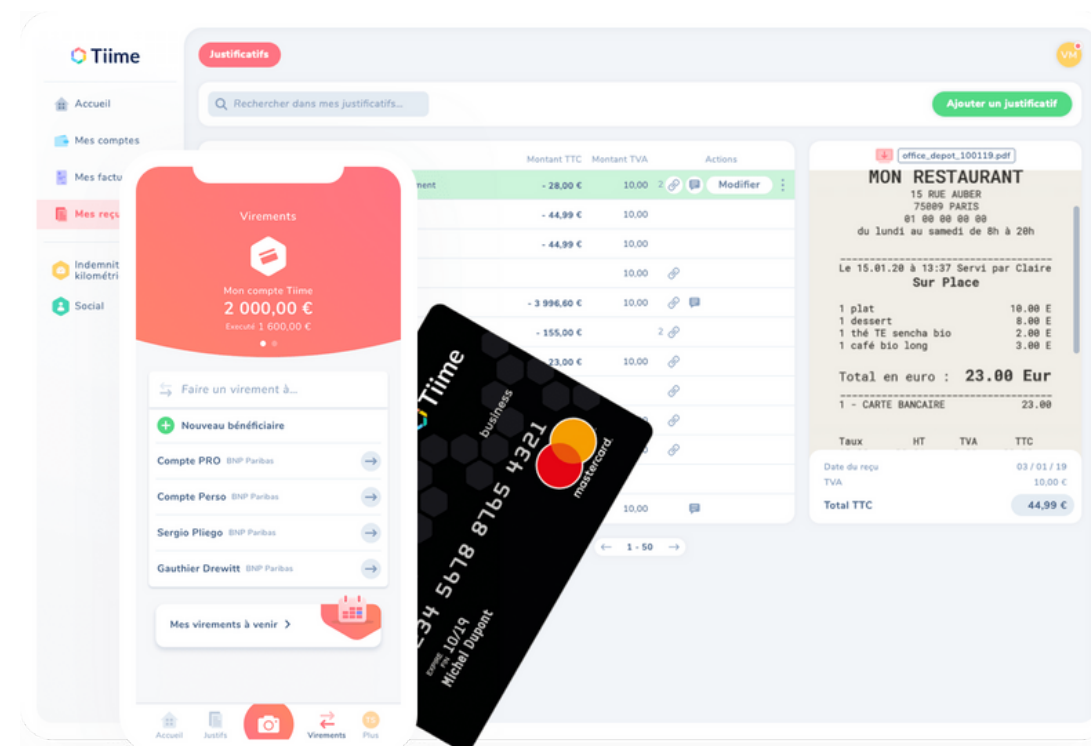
Tiime

Justificatifs

VM

Accueil

Mes comptes

Mes factu

Mes reçu

Indemnit kilométri

Social

Rechercher dans mes justificatifs...

Ajouter un justificatif

Montant TTC Montant TVA Actions

ment - 28,00 € 10,00 2 Modifier

- 44,99 € 10,00

- 44,99 € 10,00

10,00

- 3 996,60 € 10,00

- 155,00 € 2

23,00 € 10,00

10,00

← 1 - 50 →

office_depot_100119.pdf

MON RESTAURANT
15 RUE AUBER
75009 PARIS
01 00 00 00 00
du lundi au samedi de 8h à 20h

Le 15.01.20 à 13:37 Servi par Claire
Sur Place

1 plat 10.00 E
1 dessert 8.00 E
1 thé TE sencha bio 2.00 E
1 café bio long 3.00 E

Total en euro : 23.00 Eur

1 - CARTE BANCAIRE 23.00

Taux HT TVA TTC

Date du reçu 03 / 01 / 19
TVA 10,00 €
Total TTC 44,99 €

Virements

Mon compte Tiime
2 000,00 €
Exécuté 1 600,00 €

Faire un virement à...

Nouveau bénéficiaire

Compte PRO BNP Paribas

Compte Perso BNP Paribas

Sergio Pliego BNP Paribas

Gauthier Drewitt BNP Paribas

Mes virements à venir >

Accueil Justifs Virements Plus

Tiime business

1234 5678 8765 4321

10/19

Michel Dupont

mastercard